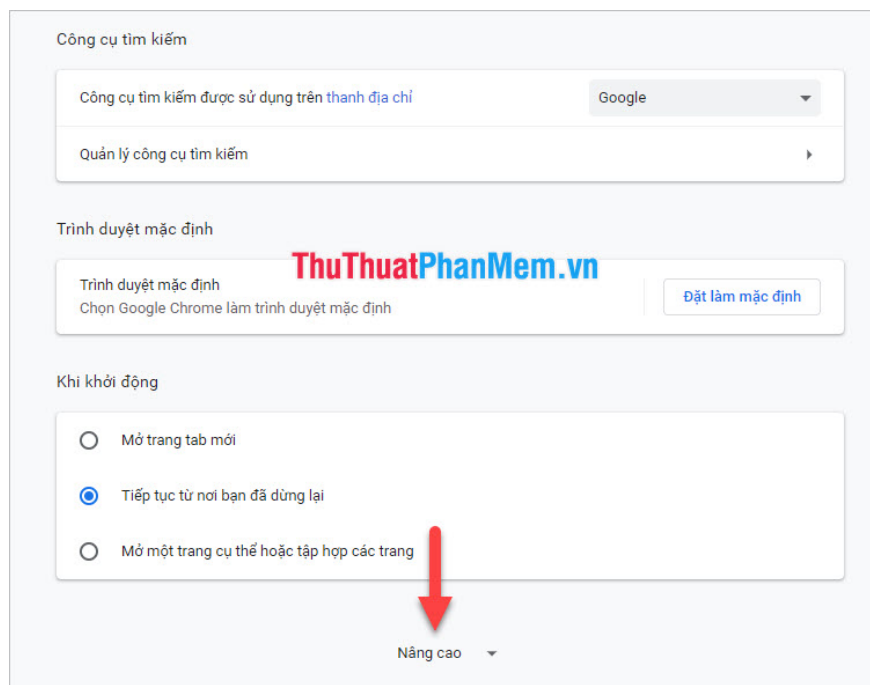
Công cụ tìm kiếm

Công cụ tìm kiếm được sử dụng trên thanh địa chỉ

Google

Quản lý công cụ tìm kiếm

Trình duyệt mặc định

ThuThuatPhanMem.vn

Trình duyệt mặc định
Chọn Google Chrome làm trình duyệt mặc định

Đặt làm mặc định

Khi khởi động

Mở trang tab mới

Tiếp tục từ nơi bạn đã dừng lại

Mở một trang cụ thể hoặc tập hợp các trang

Nâng cao